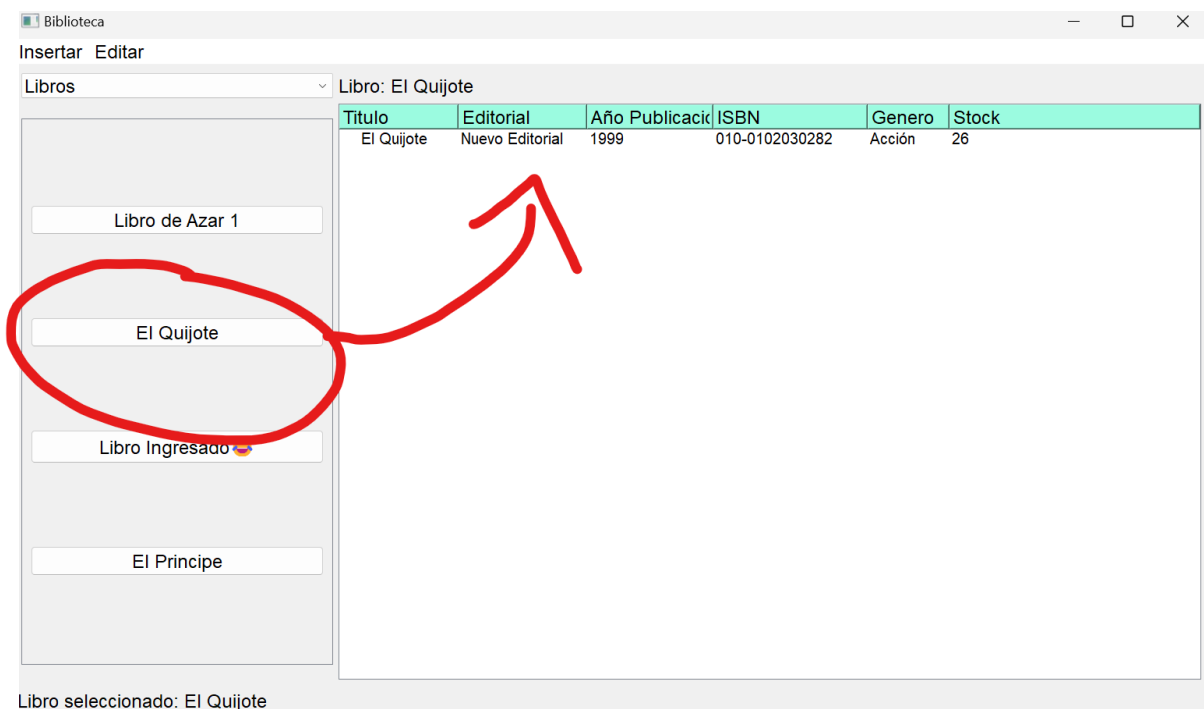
Biblioteca

Insertar Editar

Libros

Libro: El Quijote

| Titulo | Editorial | Año Publicacio | ISBN | Genero | Stock |
|---|---|---|---|---|---|
| El Quijote | Nuevo Editorial | 1999 | 010-0102030282 | Acción | 26 |

Libro de Azar 1

El Quijote

Libro Ingresado

El Principe

Libro seleccionado: El Quijote